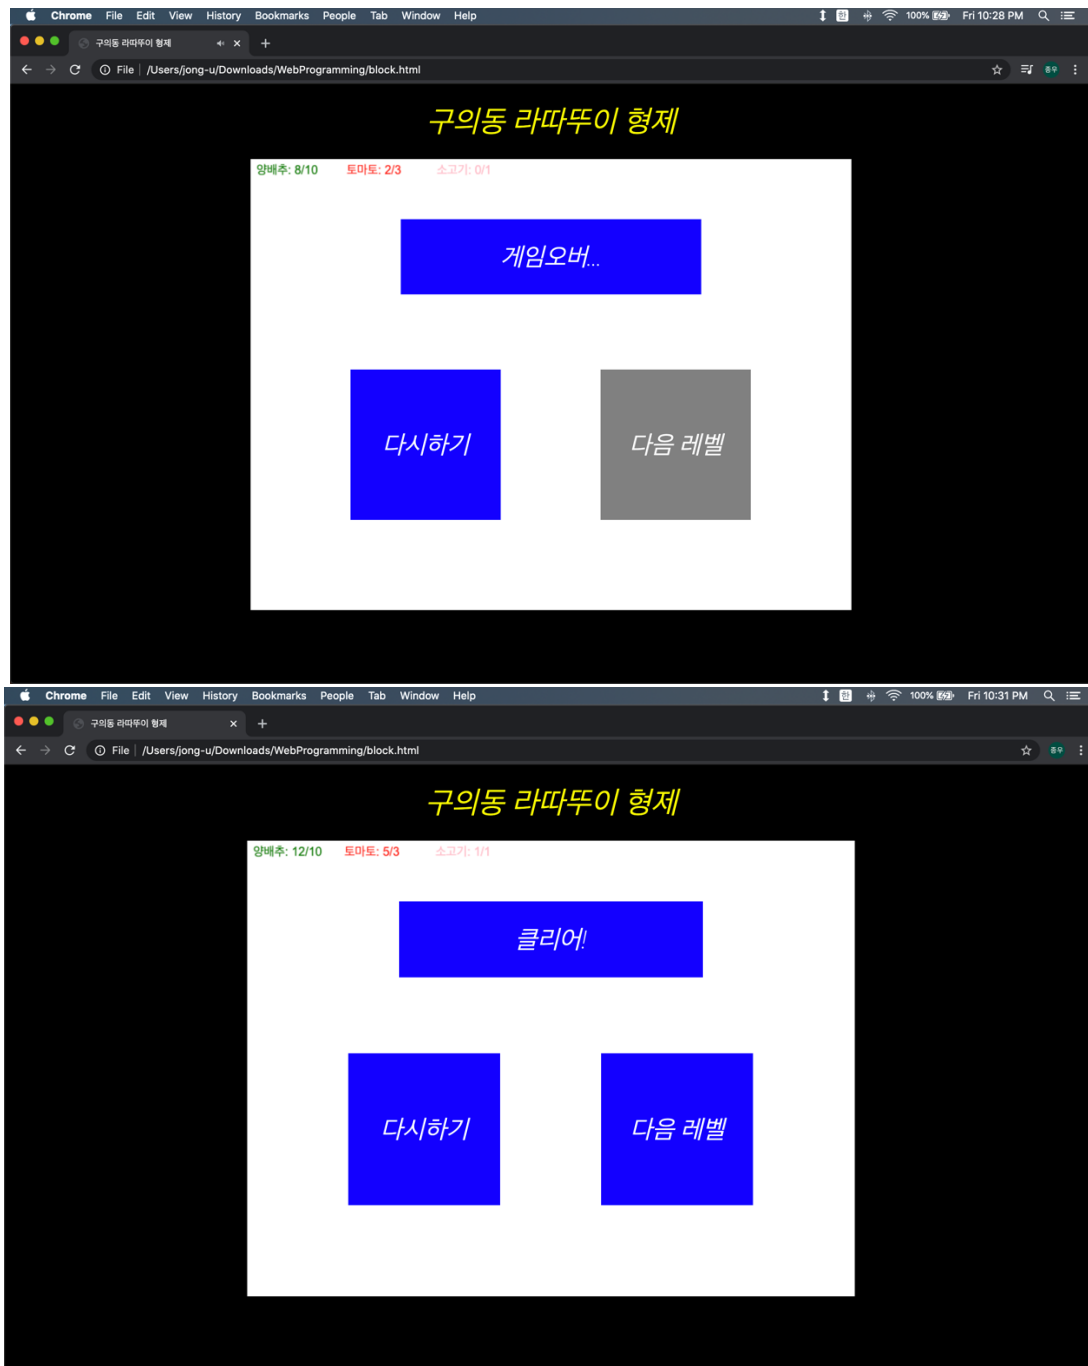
Chrome File Edit View History Bookmarks People Tab Window Help

100% Fri 10:28 PM

구의동 라따뚜이 형제

File | /Users/jong-u/Downloads/WebProgramming/block.html

구의동 라따뚜이 형제

양배추: 8/10 토마토: 2/3 소고기: 0/1

게임오버...

다시하기

다음 레벨

Chrome File Edit View History Bookmarks People Tab Window Help

100% Fri 10:31 PM

구의동 라따뚜이 형제

File | /Users/jong-u/Downloads/WebProgramming/block.html

구의동 라따뚜이 형제

양배추: 12/10 토마토: 5/3 소고기: 1/1

클리어!

다시하기

다음 레벨